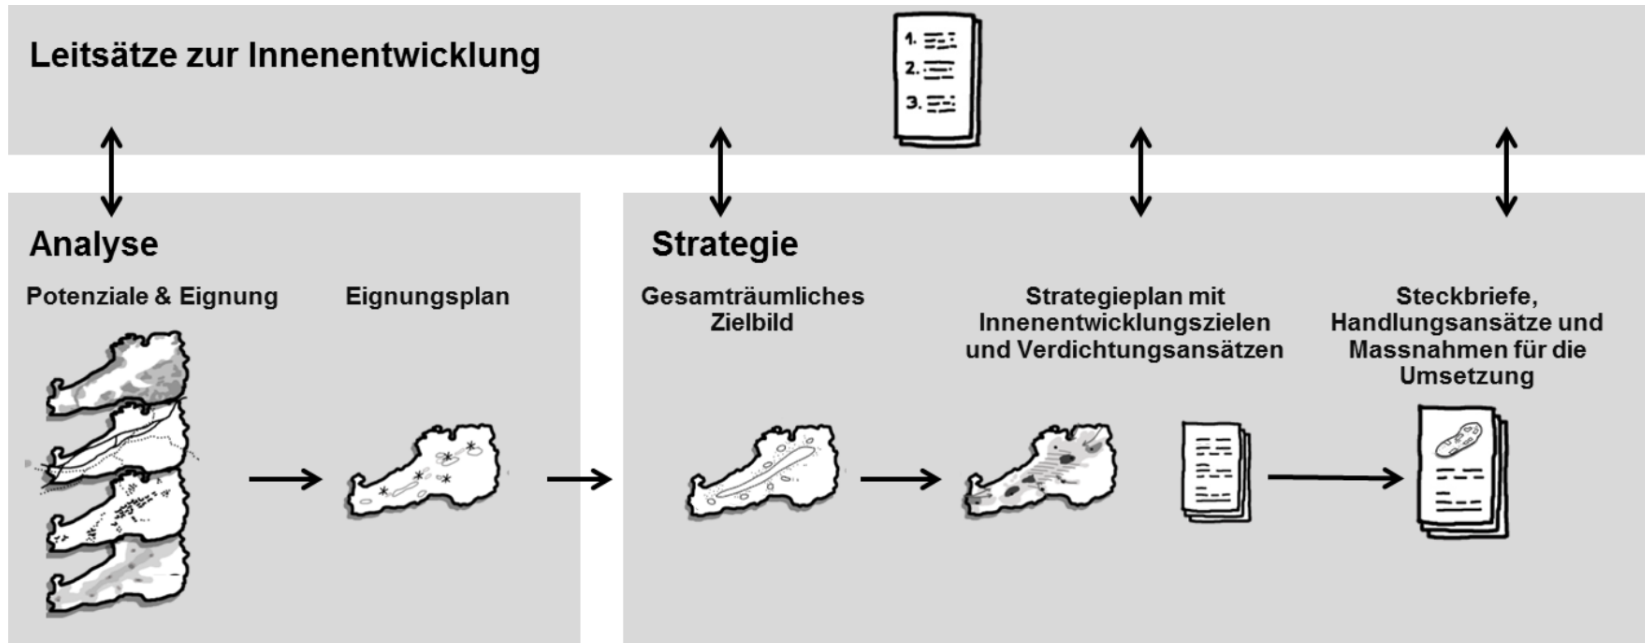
Leitsätze zur Innenentwicklung

1.
2.
3.

Analyse

Potenziale & Eignung

Eignungsplan

Strategie

Gesamträumliches Zielbild

Strategieplan mit Innenentwicklungszielen und Verdichtungsansätzen

Steckbriefe, Handlungsansätze und Massnahmen für die Umsetzung